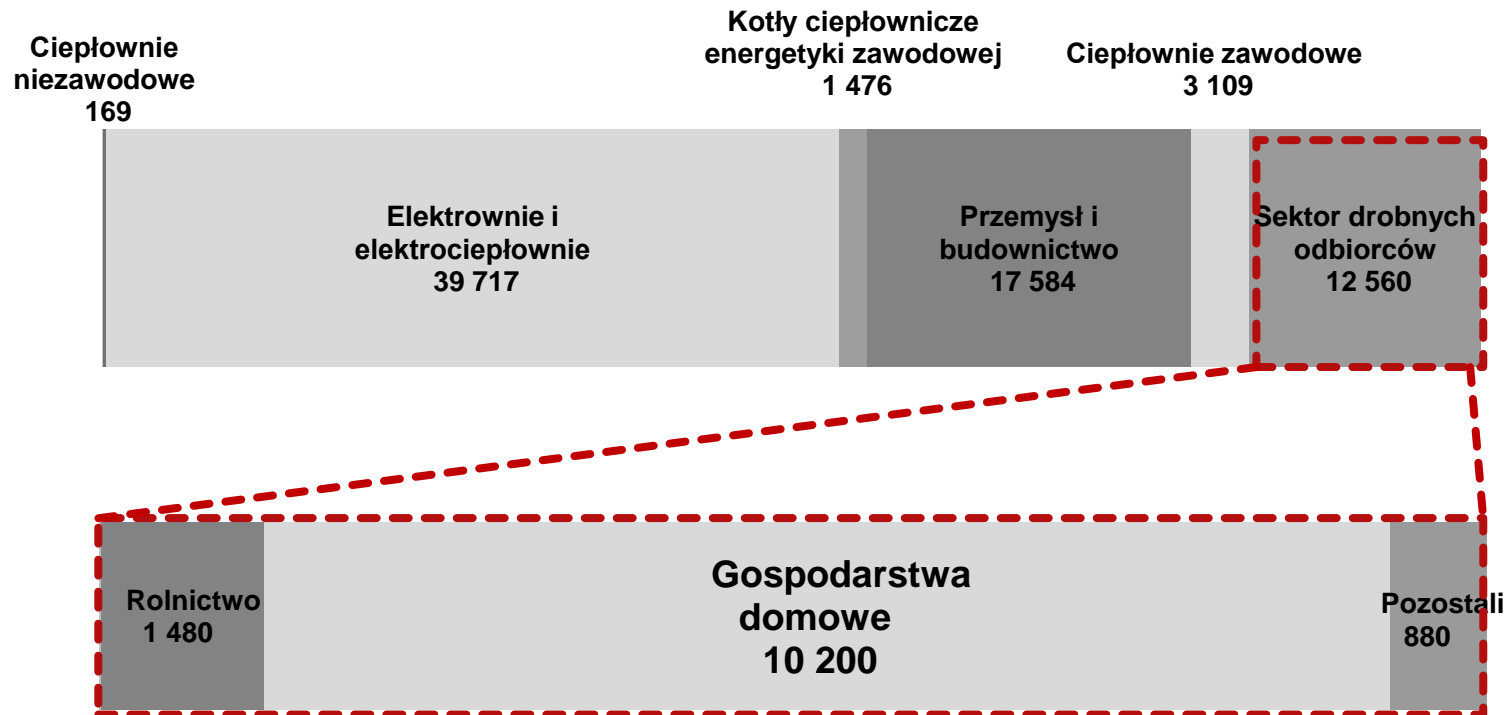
Ciepłownie niezawodowe
169

Kotły ciepłownicze energetyki zawodowej
1 476

Ciepłownie zawodowe
3 109

Elektrownie i elektrociepłownie
39 717

Przemysł i budownictwo
17 584

Sektor drobnych odbiorców
12 560

Rolnictwo
1 480

Gospodarstwa domowe
10 200

Pozostali
880